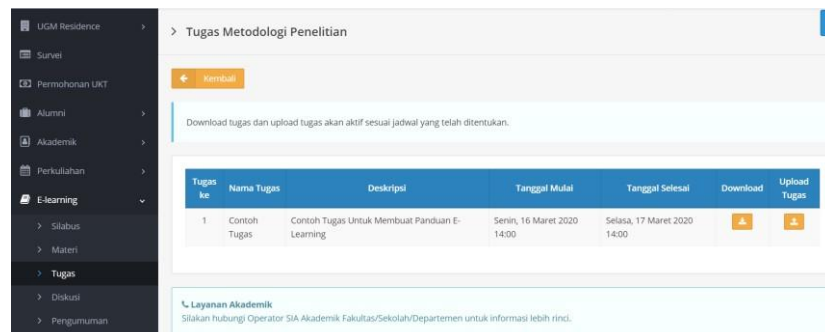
UGM Residence
Survei
Permohonan UKT
Alumni
Akademik
Perkuliahan
E-learning
Silabus
Materi
Tugas
Diskusi
Pengumuman

> Tugas Metodologi Penelitian

Kembali

Download tugas dan upload tugas akan aktif sesuai jadwal yang telah ditentukan.

| Tugas ke | Nama Tugas | Deskripsi | Tanggal Mulai | Tanggal Selesai | Download | Upload Tugas |
|---|---|---|---|---|---|---|
| 1 | Contoh Tugas | Contoh Tugas Untuk Membuat Panduan E-Learning | Senin, 16 Maret 2020 14:00 | Selasa, 17 Maret 2020 14:00 | | |

Layanan Akademik
Silakan hubungi Operator SIA Akademik Fakultas/Sekolah/Departemen untuk informasi lebih rinci.